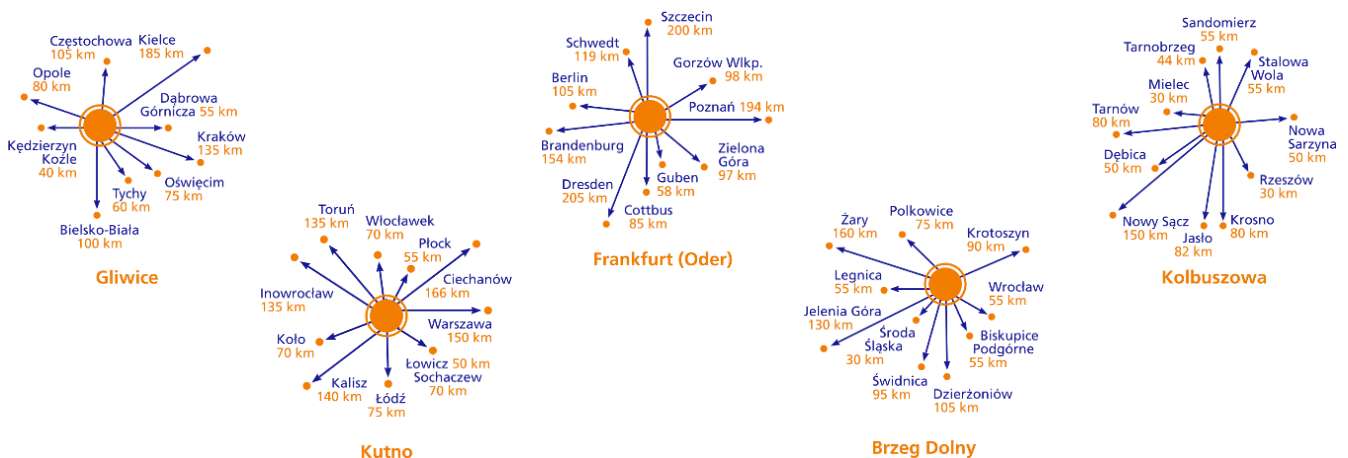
Częstochowa
105 km
Kielce
185 km
Opole
80 km
Dąbrowa Górnicza 55 km
Kędzierzyn Koźle
40 km
Kraków
135 km
Tychy
60 km
Oświęcim
75 km
Bielsko-Biała
100 km
Gliwice

Toruń
135 km
Włocławek
70 km
Płock
55 km
Ciechanów
166 km
Inowrocław
135 km
Warszawa
150 km
Koło
70 km
Łowicz 50 km
Sochaczew
70 km
Kalisz
140 km
Łódź
75 km
Kutno

Szczecin
200 km
Schwedt
119 km
Gorzów Wlkp.
98 km
Berlin
105 km
Poznań 194 km
Brandenburg
154 km
Zielona Góra
97 km
Guben
58 km
Dresden
205 km
Cottbus
85 km
Frankfurt (Oder)

Żary
160 km
Polkowice
75 km
Krotoszyn
90 km
Legnica
55 km
Wrocław
55 km
Jelenia Góra
130 km
Środa Śląska
30 km
Biskupice Podgórne
55 km
Świdnica
95 km
Dzierżoniów
105 km
Brzeg Dolny

Sandomierz
55 km
Tarnobrzeg
44 km
Stalowa Wola
55 km
Mielec
30 km
Tarnów
80 km
Nowa Sarzyna
50 km
Dębica
50 km
Rzeszów
30 km
Nowy Sącz
150 km
Jasło
82 km
Krosno
80 km
Kolbuszowa